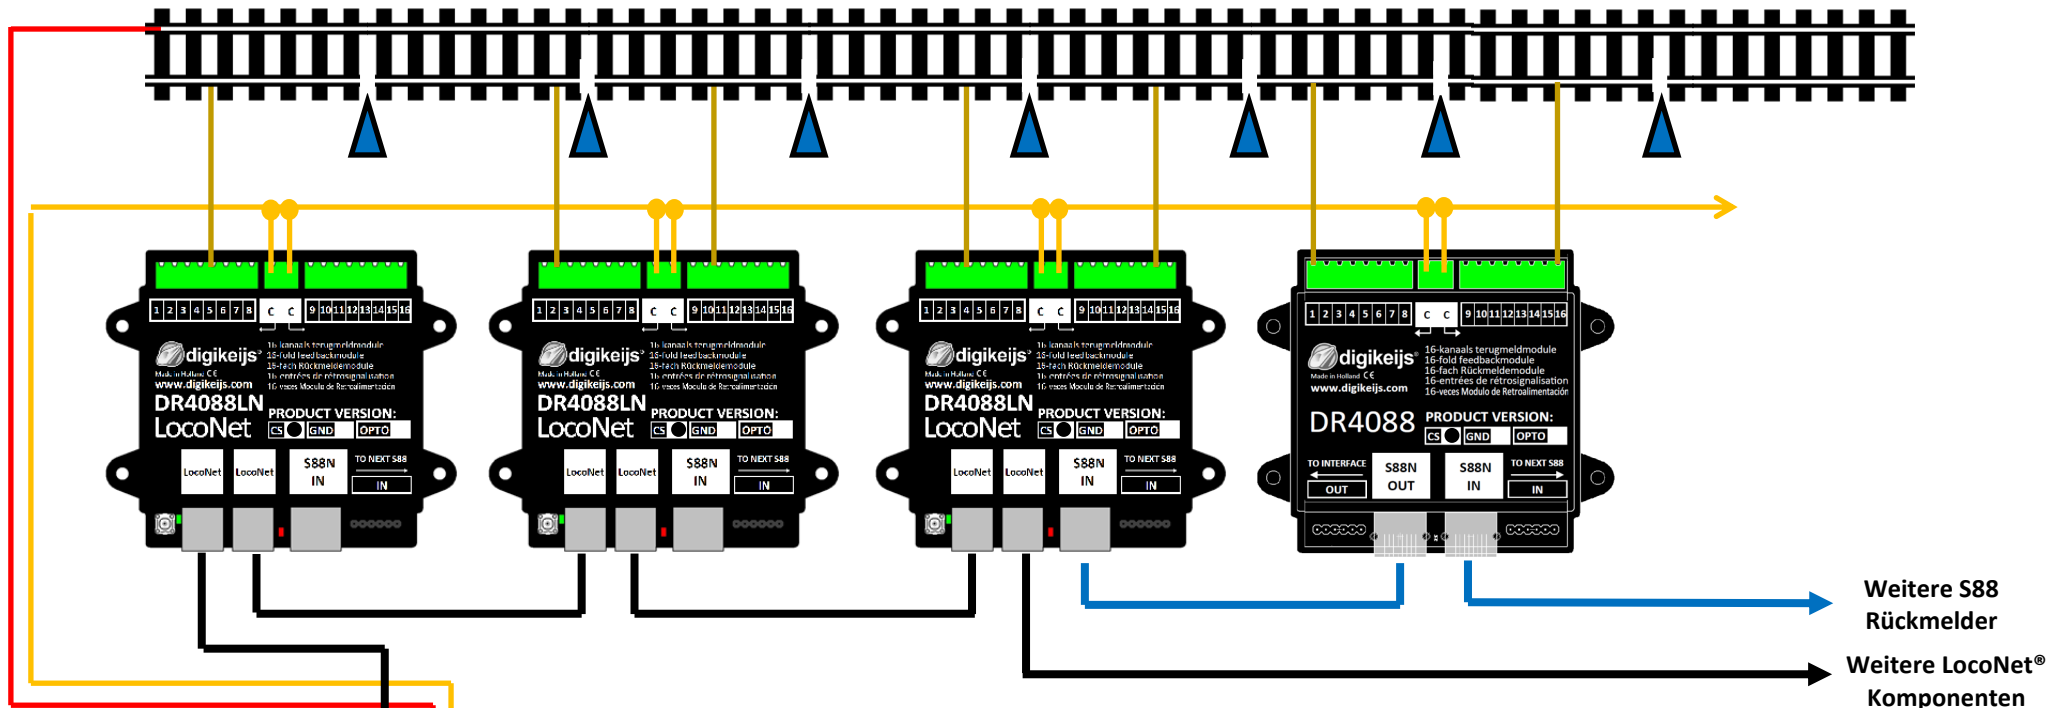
1 2 3 4 5 6 7 8 C C 9 10 11 12 13 14 15 16
digikeijs
Made in Holland CE
www.digikeijs.com
16 kanaals terugmeldmodule
16-fold feedbackmodule
16-fach Rückmeldemodule
16 entrées de rétrosignalisation
16 veces Modulo de Retroalimentación
DR4088LN
LocoNet
PRODUCT VERSION:
CS GND OPTO
LocoNet LocoNet S88N IN TO NEXT S88 IN

1 2 3 4 5 6 7 8 C C 9 10 11 12 13 14 15 16
digikeijs
Made in Holland CE
www.digikeijs.com
16 kanaals terugmeldmodule
16-fold feedbackmodule
16-fach Rückmeldemodule
16 entrées de rétrosignalisation
16 veces Modulo de Retroalimentación
DR4088LN
LocoNet
PRODUCT VERSION:
CS GND OPTO
LocoNet LocoNet S88N IN TO NEXT S88 IN

1 2 3 4 5 6 7 8 C C 9 10 11 12 13 14 15 16
digikeijs
Made in Holland CE
www.digikeijs.com
16 kanaals terugmeldmodule
16-fold feedbackmodule
16-fach Rückmeldemodule
16 entrées de rétrosignalisation
16 veces Modulo de Retroalimentación
DR4088LN
LocoNet
PRODUCT VERSION:
CS GND OPTO
LocoNet LocoNet S88N IN TO NEXT S88 IN

1 2 3 4 5 6 7 8 C C 9 10 11 12 13 14 15 16
digikeijs
Made in Holland CE
www.digikeijs.com
16-kanaals terugmeldmodule
16-fold feedbackmodule
16-fach Rückmeldemodule
16-entrées de rétrosignalisation
16-veces Modulo de Retroalimentación
DR4088
PRODUCT VERSION:
CS GND OPTO
TO INTERFACE OUT S88N OUT S88N IN TO NEXT S88 IN

Weitere S88 Rückmelder

Weitere LocoNet® Komponenten